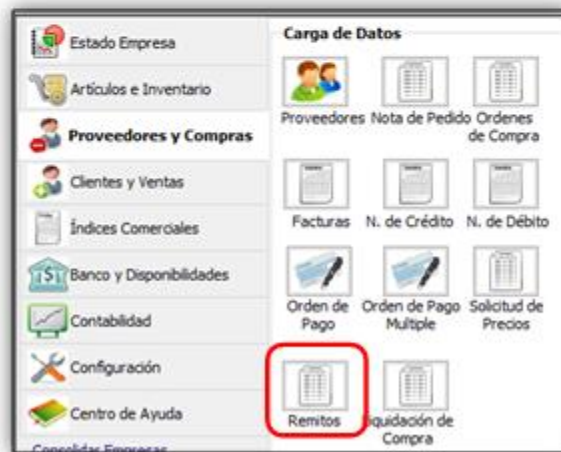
Estado Empresa
Artículos e Inventario
Proveedores y Compras
Clientes y Ventas
Índices Comerciales
Banco y Disponibilidades
Contabilidad
Configuración
Centro de Ayuda
Consolidar Empresas

Carga de Datos
Proveedores
Nota de Pedido
Ordenes de Compra
Facturas
N. de Crédito
N. de Débito
Orden de Pago
Orden de Pago Multiple
Solicitud de Precios
Remitos
Liquidación de Compra